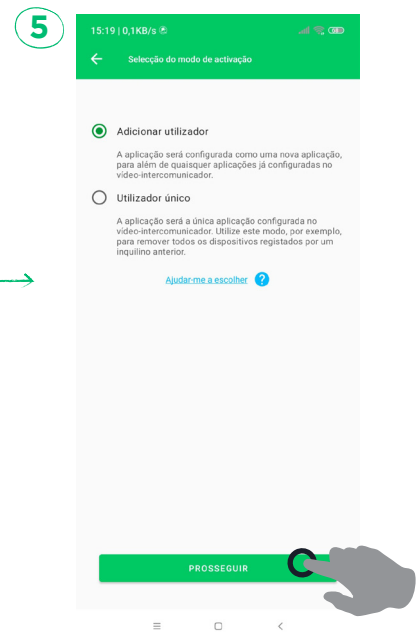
5

15:19 | 0,1KB/s

Selecção do modo de activação

Adicionar utilizador

A aplicação será configurada como uma nova aplicação, para além de quaisquer aplicações já configuradas no vídeo-intercomunicador.

Utilizador único

A aplicação será a única aplicação configurada no vídeo-intercomunicador. Utilize este modo, por exemplo, para remover todos os dispositivos registados por um inquilino anterior.

Ajudar-me a escolher ?

PROSSEGUIR